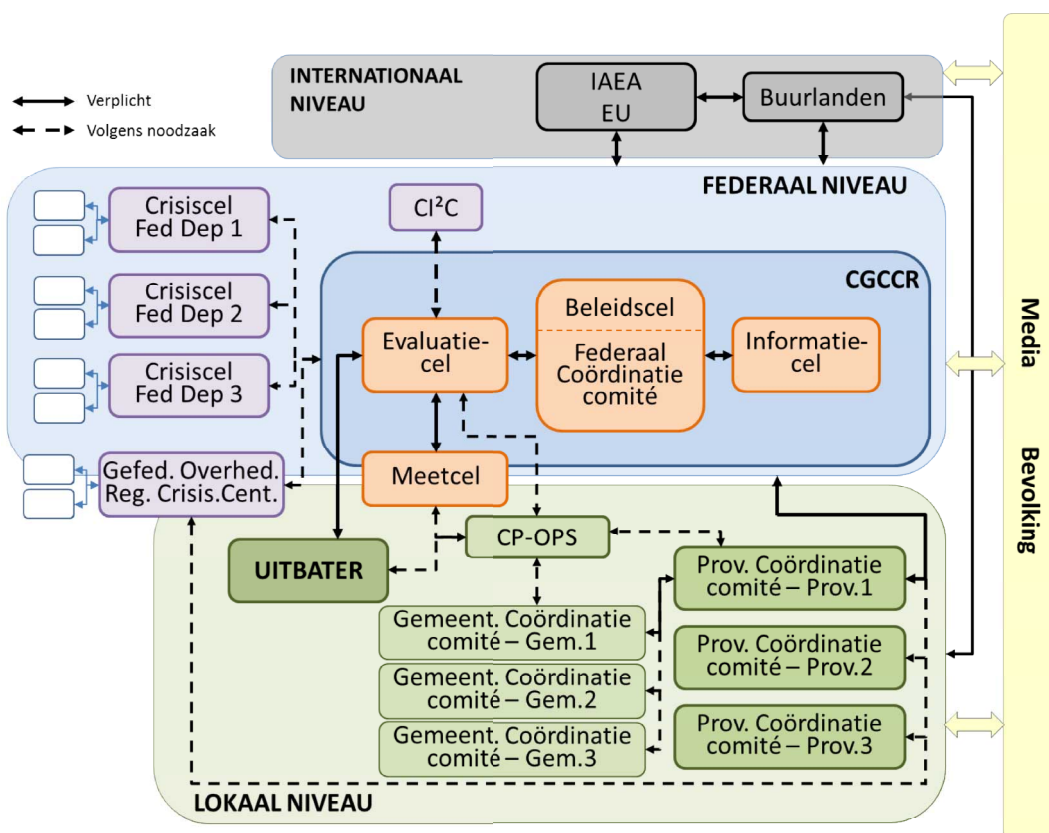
Verplicht
Volgens noodzaak

INTERNATIONAAL NIVEAU

IAEA
EU

Buurlanden

FEDERAAL NIVEAU

Crisiscel Fed Dep 1

Crisiscel Fed Dep 2

Crisiscel Fed Dep 3

CI²C

CGCCR

Evaluatiecel

Beleidscel

Federaal Coördinatie comité

Informatiecel

Meetcel

Gefed. Overhed. Reg. Crisis.Cent.

UITBATER

CP-OPS

Prov. Coördinatie comité – Prov.1

Prov. Coördinatie comité – Prov.2

Prov. Coördinatie comité – Prov.3

Gemeent. Coördinatie comité – Gem.1

Gemeent. Coördinatie comité – Gem.2

Gemeent. Coördinatie comité – Gem.3

LOKAAL NIVEAU

Media

Bevolking